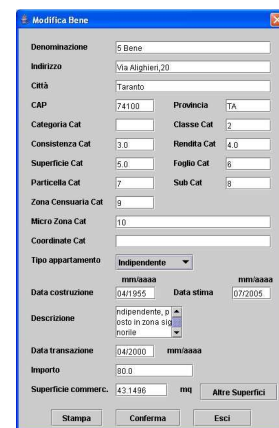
Modifica Bene

Denominazione 5 Bene
Indirizzo Via Alighieri,20
Città Taranto
CAP 74100 Provincia TA
Categoria Cat Classe Cat 2
Consistenza Cat 3.0 Rendita Cat 4.0
Superficie Cat 5.0 Foglio Cat 6
Particella Cat 7 Sub Cat 8
Zona Censuaria Cat 9
Micro Zona Cat 10
Coordinate Cat
Tipo appartamento Indipendente

mm/aaaa mm/aaaa
Data costruzione 04/1955 Data stima 07/2005
Descrizione ndipendente, p osto in zona sig norile
Data transazione 04/2000 mm/aaaa
Importo 80.0
Superficie commerc. 43.1496 mq Altre Superfici

Stampa Conferma Esci